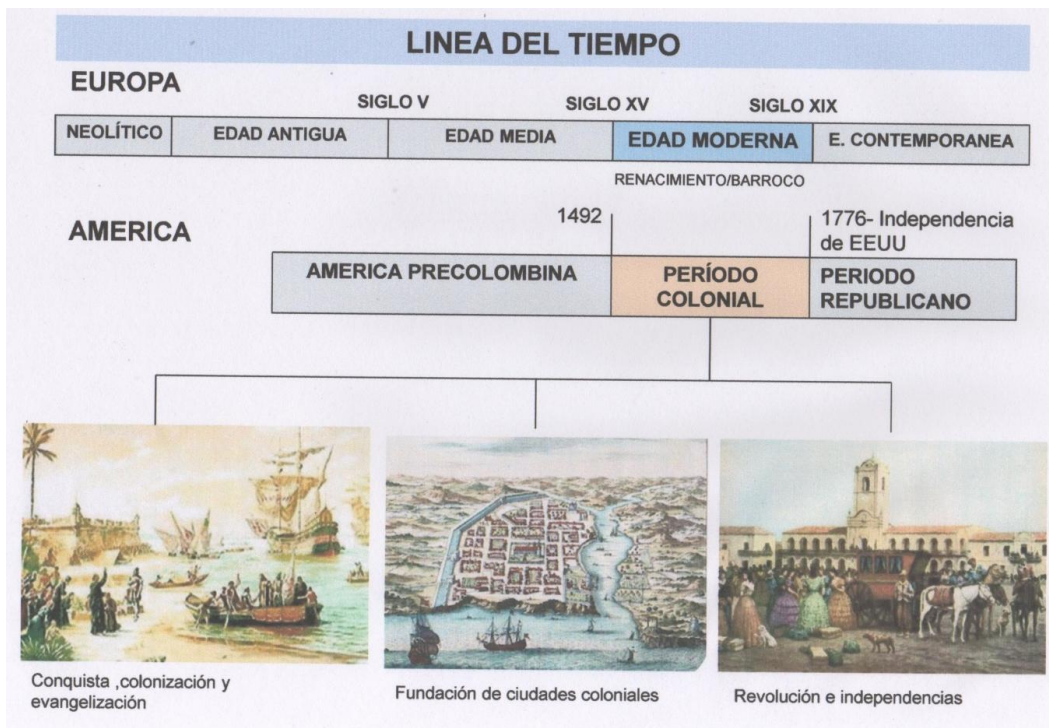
LINEA DEL TIEMPO

EUROPA

SIGLO V

SIGLO XV

SIGLO XIX

| NEOLÍTICO | EDAD ANTIGUA | EDAD MEDIA | EDAD MODERNA | E. CONTEMPORANEA |
|---|---|---|---|---|

RENACIMIENTO/BARROCO

AMERICA

1492

1776- Independencia de EEUU

| AMERICA PRECOLOMBINA | PERÍODO COLONIAL | PERIODO REPUBLICANO |
|---|---|---|

Conquista ,colonización y evangelización

Fundación de ciudades coloniales

Revolución e independencias